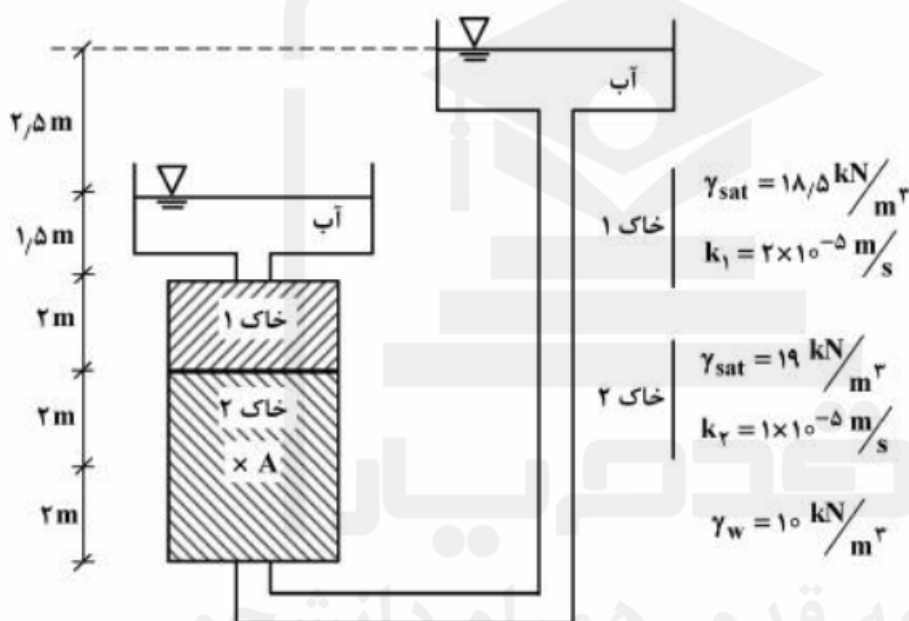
۲٫۵ m

۱٫۵ m

۲m

۲m

۲m

آب

آب

خاک ۱

خاک ۲

× A

خاک ۱ $\gamma_{sat} = ۱۸٫۵ \, \mathrm{kN}/\mathrm{m}^۳$

$k_۱ = ۲\times۱۰^{-۵} \, \mathrm{m}/\mathrm{s}$

خاک ۲ $\gamma_{sat} = ۱۹ \, \mathrm{kN}/\mathrm{m}^۳$

$k_۲ = ۱\times۱۰^{-۵} \, \mathrm{m}/\mathrm{s}$

$\gamma_w = ۱۰ \, \mathrm{kN}/\mathrm{m}^۳$